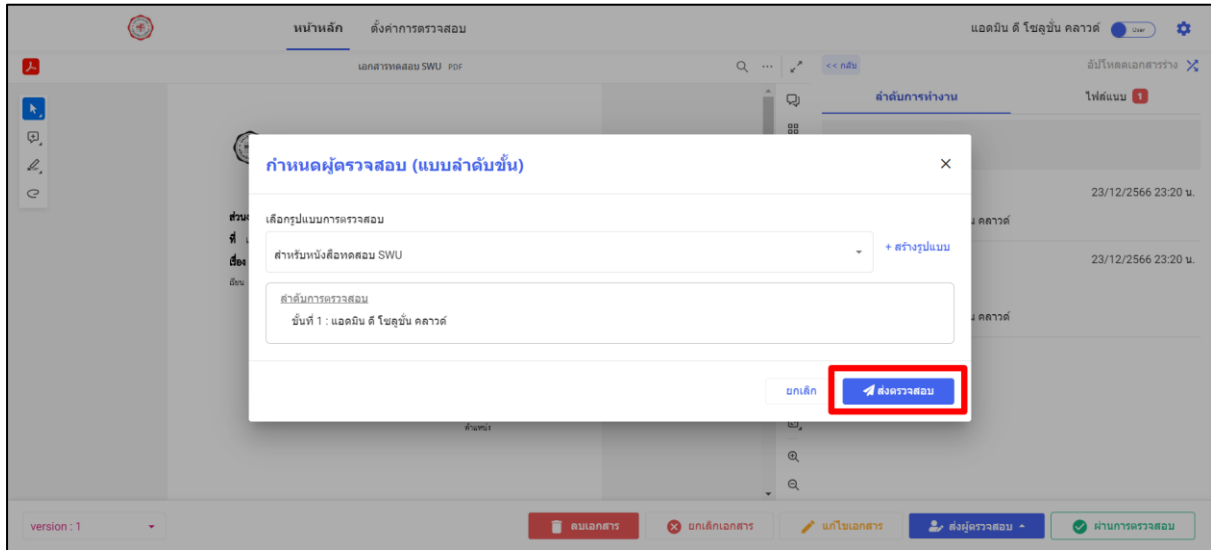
หน้าหลัก ตั้งค่าการตรวจสอบ

แอดมิน ดี โซลูชั่น คลาวด์ User

เอกสารทดสอบ SWU PDF

<< กลับ

อัปโหลดเอกสารร่าง

ลำดับการทำงาน

ไฟล์แนบ 1

23/12/2566 23:20 น.

คลาวด์

23/12/2566 23:20 น.

คลาวด์

ส่วน
ที่
เรื่อง

กำหนดผู้ตรวจสอบ (แบบลำดับชั้น)

×

เลือกรูปแบบการตรวจสอบ

สำหรับหนังสือทดสอบ SWU

+ สร้างรูปแบบ

ลำดับการตรวจสอบ

ขั้นที่ 1 : แอดมิน ดี โซลูชั่น คลาวด์

ยกเลิก

ส่งตรวจสอบ

version : 1

ลบเอกสาร

ยกเลิกเอกสาร

แก้ไขเอกสาร

ส่งผู้ตรวจสอบ

ผ่านการตรวจสอบ